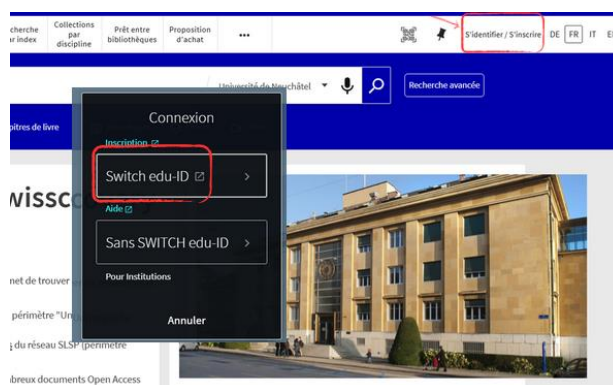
cherche r index | Collections par discipline | Prêt entre bibliothèques | Proposition d'achat | ••• | S'identifier / S'inscrire | DE | FR | IT | E

Université de Neuchâtel | Recherche avancée

pitres de livre

Connexion

Inscription

Switch edu-ID

Aide

Sans SWITCH edu-ID

Pour Institutions

Annuler

wissco

net de trouver

périmètre "Un

du réseau SLSP (périmètre

breux documents Open Access